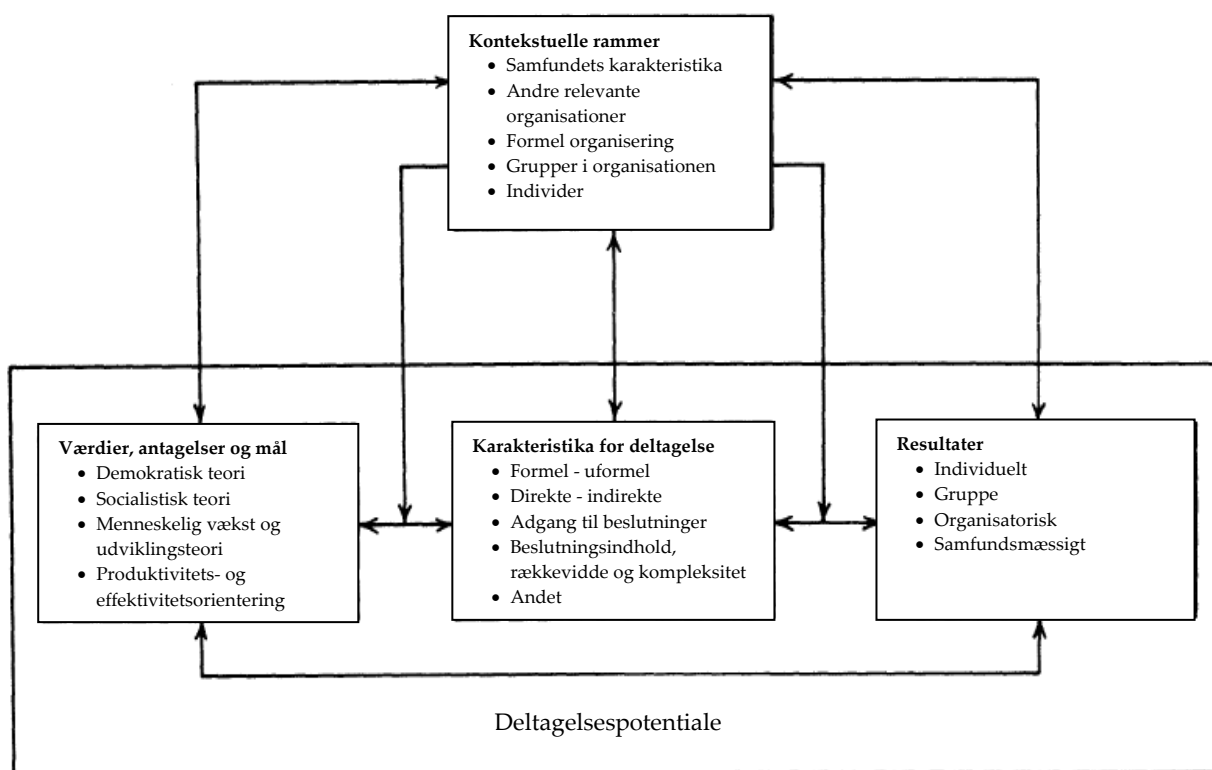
**Kontekstuelle rammer**
- Samfundets karakteristika
- Andre relevante organisationer
- Formel organisering
- Grupper i organisationen
- Individer

**Værdier, antagelser og mål**
- Demokratisk teori
- Socialistisk teori
- Menneskelig vækst og udviklingsteori
- Produktivitets- og effektivitetsorientering

**Karakteristika for deltagelse**
- Formel - uformel
- Direkte - indirekte
- Adgang til beslutninger
- Beslutningsindhold, rækkevidde og kompleksitet
- Andet

**Resultater**
- Individuelt
- Gruppe
- Organisatorisk
- Samfundsmæssigt

Deltagelsespotentiale